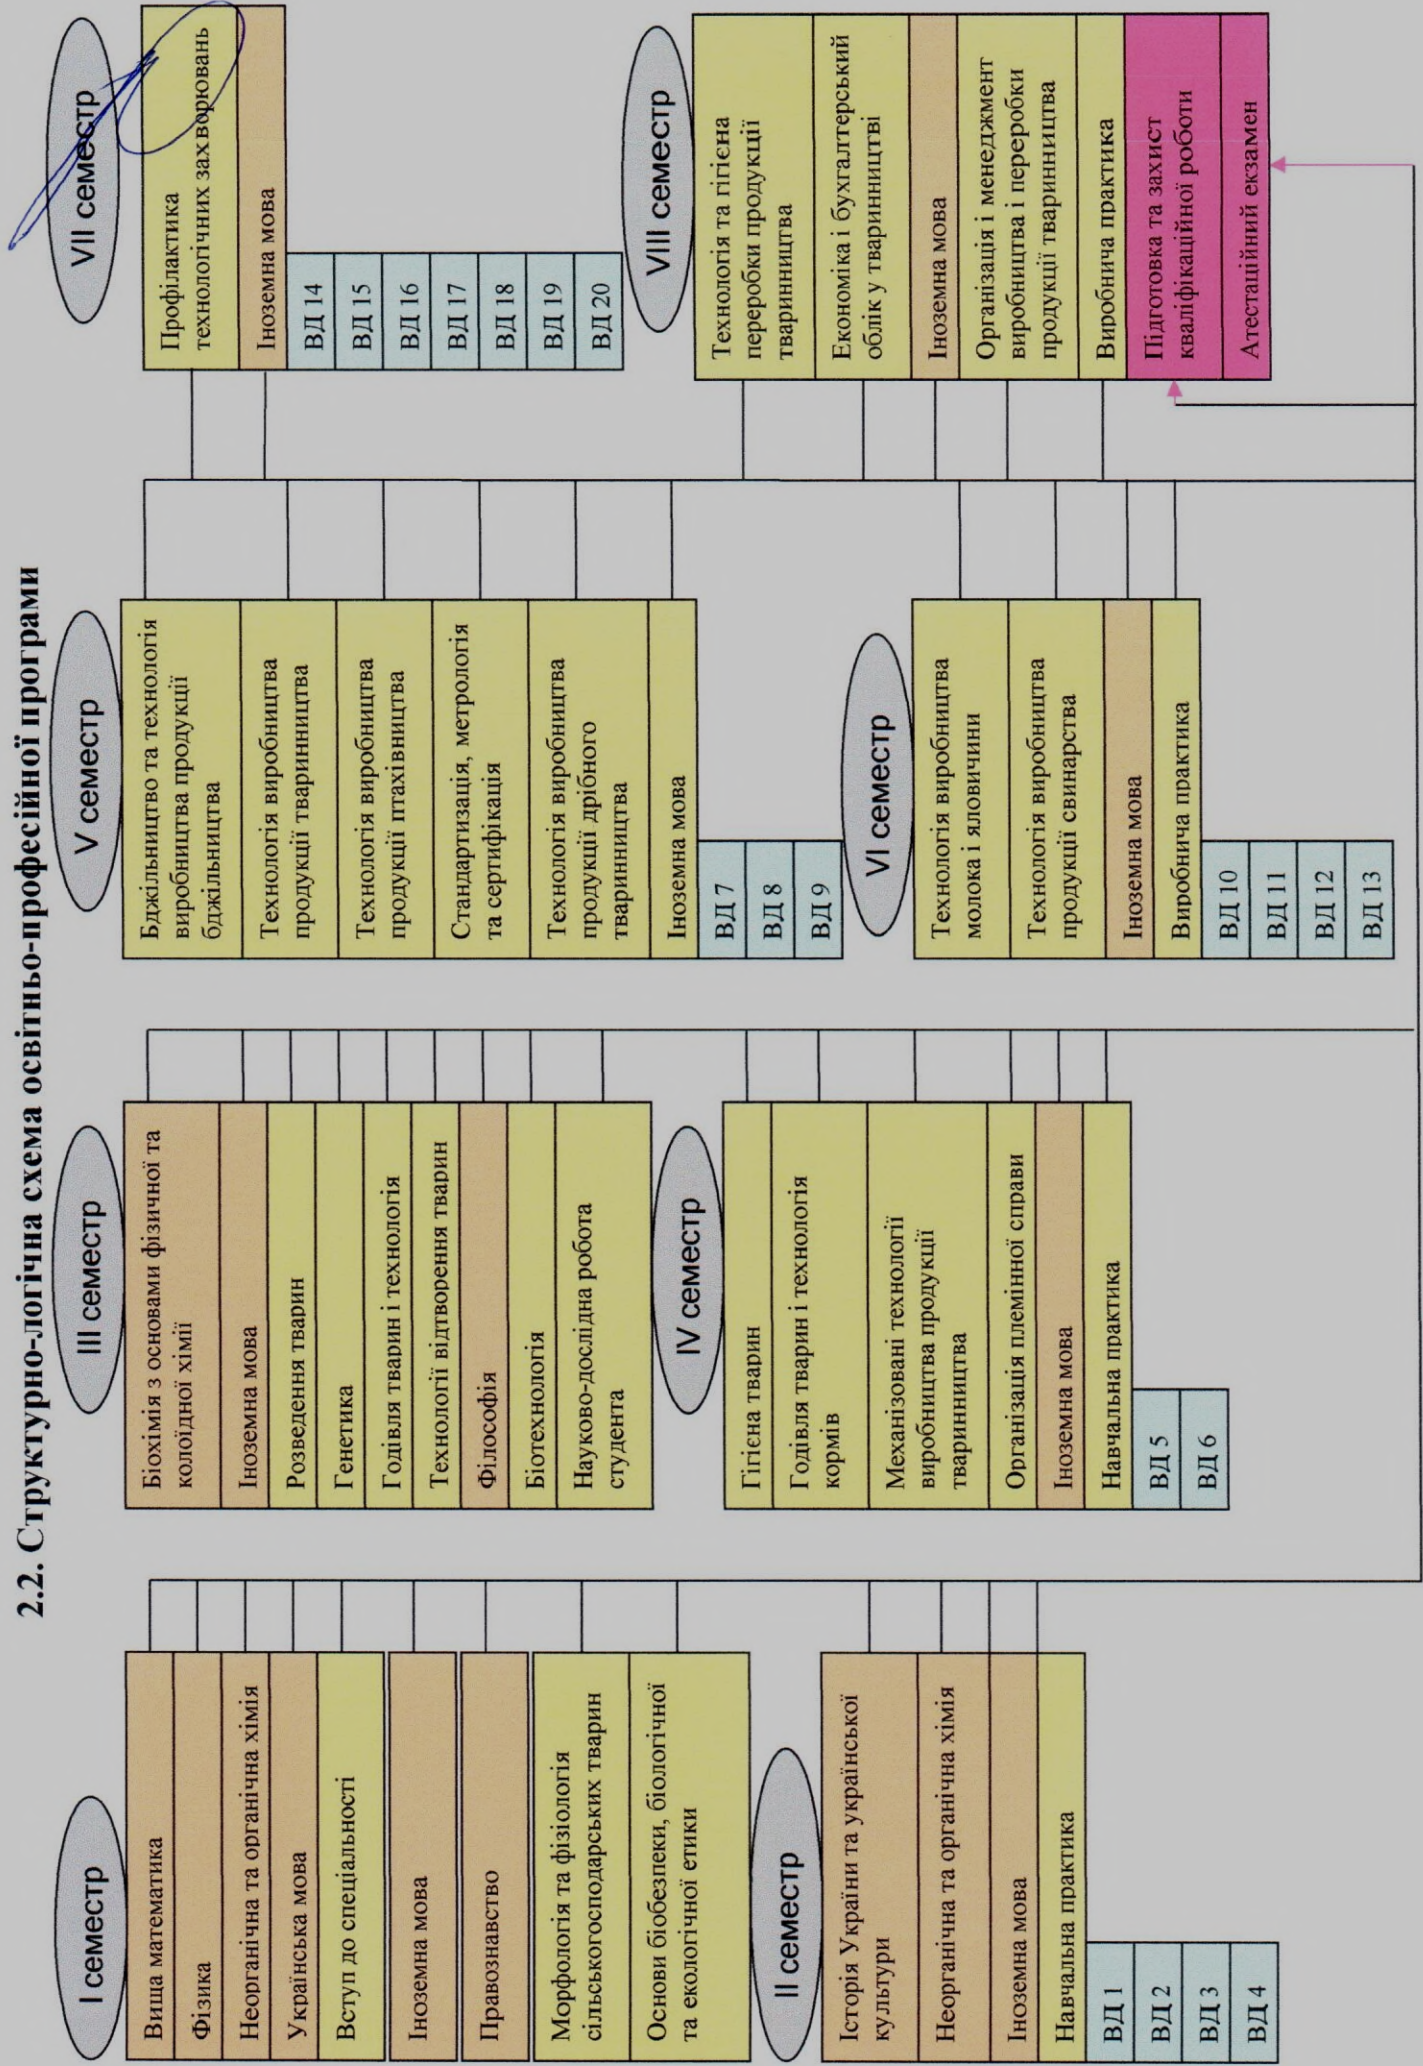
2.2. Структурно-логічна схема освітньо-професійної програми

I семестр

Вища математика

Фізика

Неорганічна та органічна хімія

Українська мова

Вступ до спеціальності

Іноземна мова

Правознавство

Морфологія та фізіологія сільськогосподарських тварин

Основи біобезпеки, біологічної та екологічної етики

II семестр

Історія України та української культури

Неорганічна та органічна хімія

Іноземна мова

Навчальна практика

ВД 1

ВД 2

ВД 3

ВД 4

III семестр

Біохімія з основами фізичної та колоїдної хімії

Іноземна мова

Розведення тварин

Генетика

Годівля тварин і технологія

Технології відтворення тварин

Філософія

Біотехнологія

Науково-дослідна робота студента

IV семестр

Гігієна тварин

Годівля тварин і технологія кормів

Механізовані технології виробництва продукції тваринництва

Організація племінної справи

Іноземна мова

Навчальна практика

ВД 5

ВД 6

V семестр

Бджільництво та технологія виробництва продукції бджільництва

Технологія виробництва продукції тваринництва

Технологія виробництва продукції птахівництва

Стандартизація, метрологія та сертифікація

Технологія виробництва продукції дрібного тваринництва

Іноземна мова

ВД 7

ВД 8

ВД 9

VI семестр

Технологія виробництва молока і яловичини

Технологія виробництва продукції свинарства

Іноземна мова

Виробнича практика

ВД 10

ВД 11

ВД 12

ВД 13

VII семестр

Профілактика технологічних захворювань

Іноземна мова

ВД 14

ВД 15

ВД 16

ВД 17

ВД 18

ВД 19

ВД 20

VIII семестр

Технологія та гігієна переробки продукції тваринництва

Економіка і бухгалтерський облік у тваринництві

Іноземна мова

Організація і менеджмент виробництва і переробки продукції тваринництва

Виробнича практика

Підготовка та захист кваліфікаційної роботи

Атестаційний екзамен